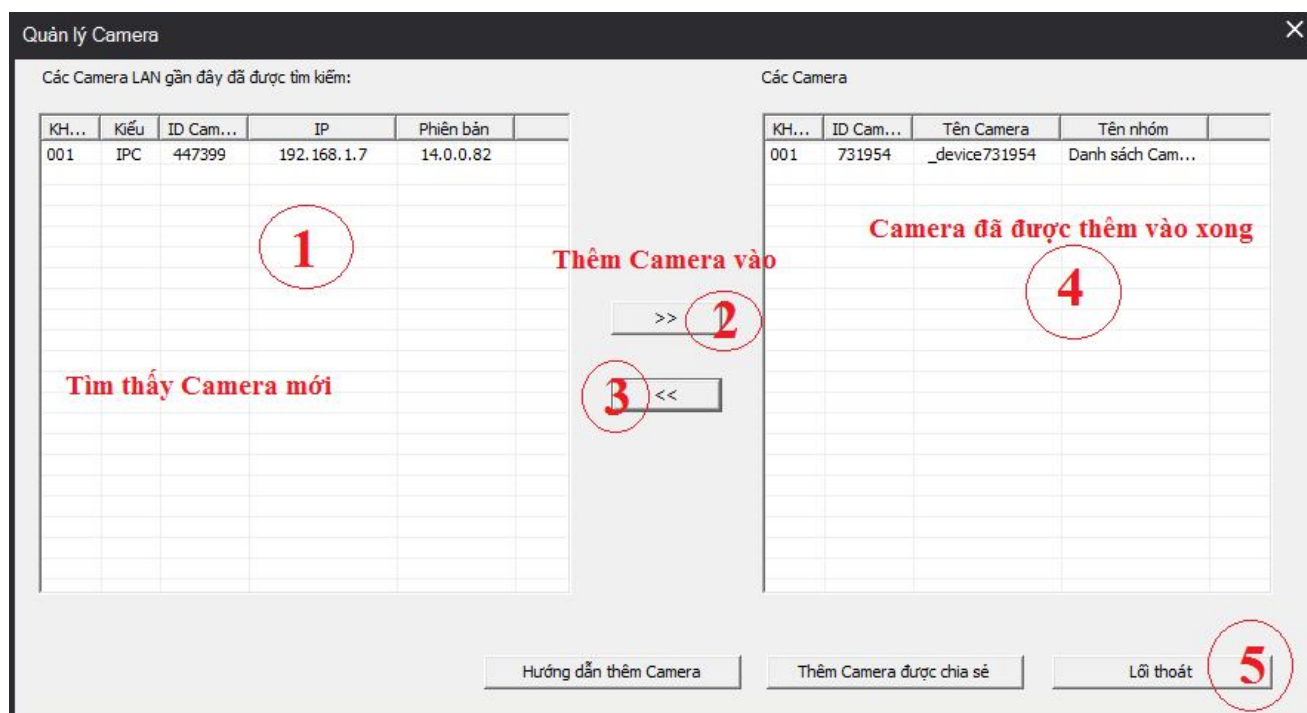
Quản lý Camera

Các Camera LAN gần đây đã được tìm kiếm:

| KH... | Kiểu | ID Cam... | IP | Phiên bản |
|---|---|---|---|---|
| 001 | IPC | 447399 | 192.168.1.7 | 14.0.0.82 |

1

Tìm thấy Camera mới

Thêm Camera vào

>> 2

3 <<

Các Camera

| KH... | ID Cam... | Tên Camera | Tên nhóm |
|---|---|---|---|
| 001 | 731954 | _device731954 | Danh sách Cam... |

Camera đã được thêm vào xong

4

Hướng dẫn thêm Camera

Thêm Camera được chia sẻ

Lối thoát 5